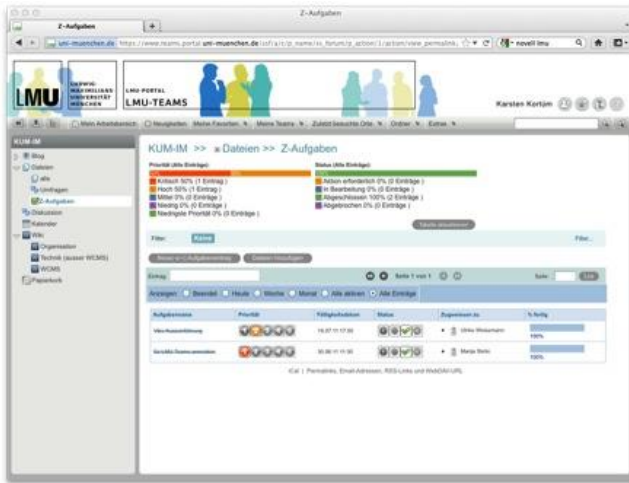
Z-Aufgaben

Z-Aufgaben

uni-muenchen.de https://www.teams.portal.uni-muenchen.de/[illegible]

novell lmu

LMU LUDWIG-MAXIMILIANS-UNIVERSITÄT MÜNCHEN

LMU-PORTAL LMU-TEAMS

Karsten Kortüm

Mein Arbeitsbereich Neuigkeiten Meine Favoriten Meine Teams Zuletzt besuchte Orte Ordner Extras

KUM-IM

Blog
Dateien
alle
Umfragen
Z-Aufgaben
Diskussion
Kalender
Wiki
Organisation
Technik (ausser WCMS)
WCMS
Papierkorb

KUM-IM >> Dateien >> Z-Aufgaben

Priorität (Alle Einträge)
Kritisch 50% (1 Eintrag)
Hoch 50% (1 Eintrag)
Mittel 0% (0 Einträge)
Niedrig 0% (0 Einträge)
Niedrigste Priorität 0% (0 Einträge)

Status (Alle Einträge)
Aktion erforderlich 0% (0 Einträge)
In Bearbeitung 0% (0 Einträge)
Abgeschlossen 100% (2 Einträge)
Abgebrochen 0% (0 Einträge)

Tabelle aktualisieren

Filter: Keine

Filter...

Neue z-Aufgabenverwaltung Dateien hinzufügen

Eintrag:

Seite 1 von 1

Seite: Los

Anzeigen: Beendet Heute Woche Monat Alle aktiven Alle Einträge

| Aufgabenname | Priorität | Fälligkeitsdatum | Status | Zugewiesen zu | % fertig |
|---|---|---|---|---|---|
| Idee Ausstellldung | | 14.07.11 17:30 | | Ulrike Weissmann | 100% |
| Gerüchte Teams anmelden | | 30.06.11 11:30 | | Marija Stein | 100% |

iCal | Permalinks, Email-Adressen, RSS-Links und WebDAV-URL